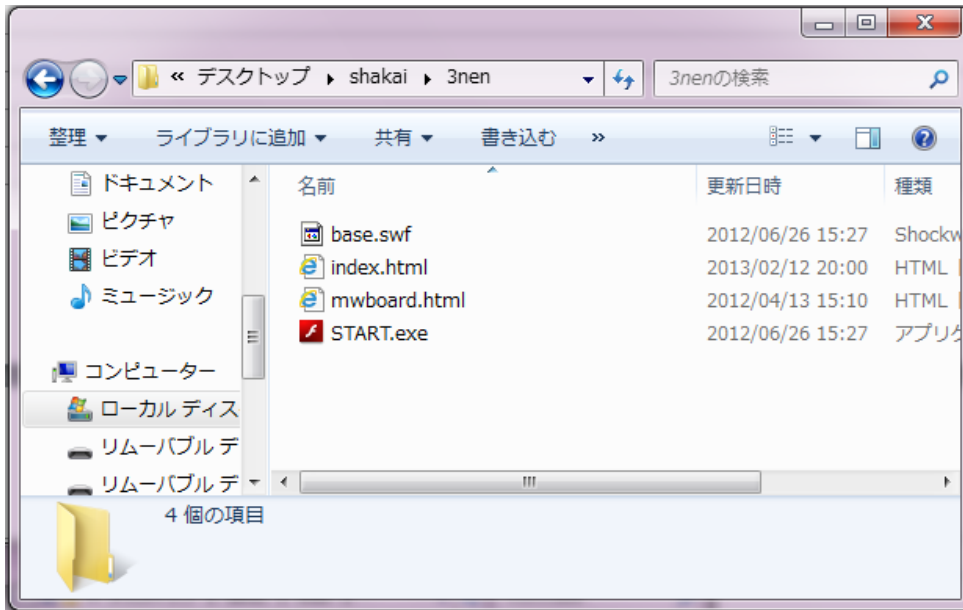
« デスクトップ ▸ shakai ▸ 3nen

3nenの検索

整理 ▾ ライブラリに追加 ▾ 共有 ▾ 書き込む »

ドキュメント
ピクチャ
ビデオ
ミュージック

コンピューター
ローカル ディス
リムーバブル デ
リムーバブル デ

| 名前 | 更新日時 | 種類 |
|---|---|---|
| base.swf | 2012/06/26 15:27 | Shockw |
| index.html | 2013/02/12 20:00 | HTML |
| mwboard.html | 2012/04/13 15:10 | HTML |
| START.exe | 2012/06/26 15:27 | アプリケ |

4 個の項目